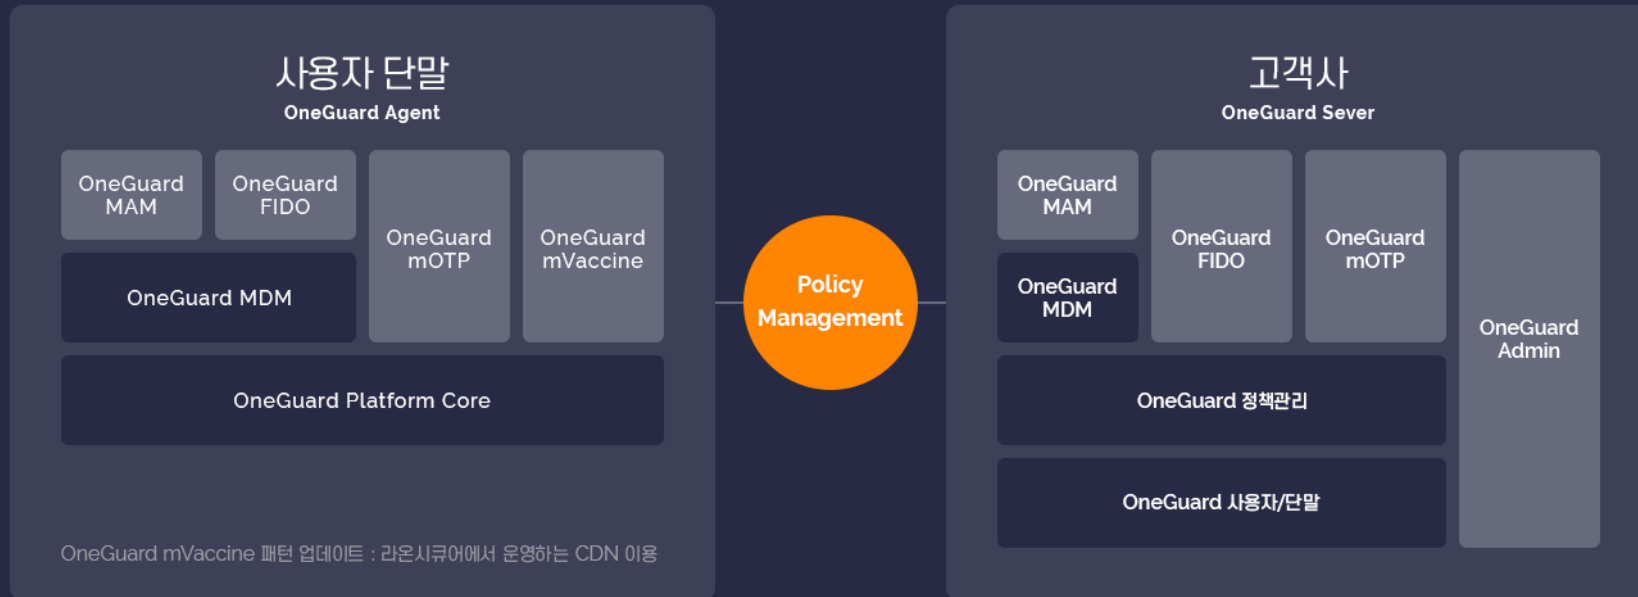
사용자 단말
OneGuard Agent

OneGuard MAM

OneGuard FIDO

OneGuard mOTP

OneGuard mVaccine

OneGuard MDM

OneGuard Platform Core

OneGuard mVaccine 패턴 업데이트 : 라온시큐어에서 운영하는 CDN 이용

Policy Management

고객사
OneGuard Sever

OneGuard MAM

OneGuard MDM

OneGuard FIDO

OneGuard mOTP

OneGuard Admin

OneGuard 정책관리

OneGuard 사용자/단말